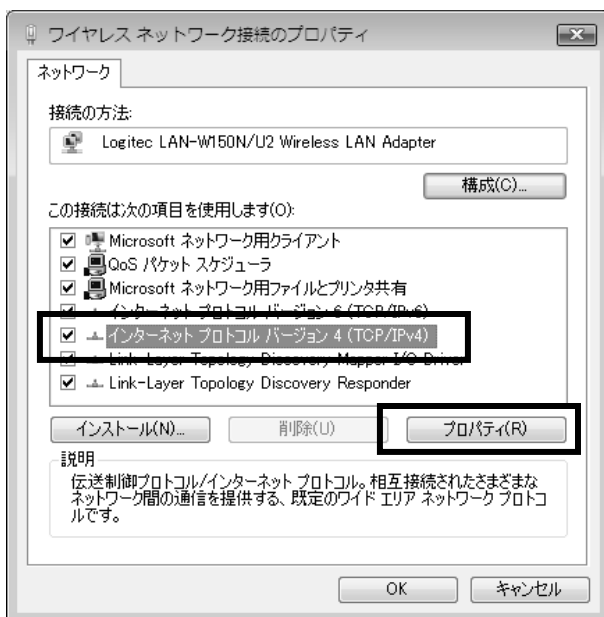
ワイヤレス ネットワーク接続のプロパティ

ネットワーク

接続の方法:

Logitec LAN-W150N/U2 Wireless LAN Adapter

構成(C)...

この接続は次の項目を使用します(O):

☑ Microsoft ネットワーク用クライアント
☑ QoS パケット スケジューラ
☑ Microsoft ネットワーク用ファイルとプリンタ共有
☑ インターネット プロトコル バージョン 6 (TCP/IPv6)
☑ インターネット プロトコル バージョン 4 (TCP/IPv4)
☑ Link-Layer Topology Discovery Mapper I/O Driver
☑ Link-Layer Topology Discovery Responder

インストール(N)... 削除(U) プロパティ(R)

説明
伝送制御プロトコル/インターネット プロトコル。相互接続されたさまざまなネットワーク間の通信を提供する、既定のワイド エリア ネットワーク プロトコルです。

OK キャンセル